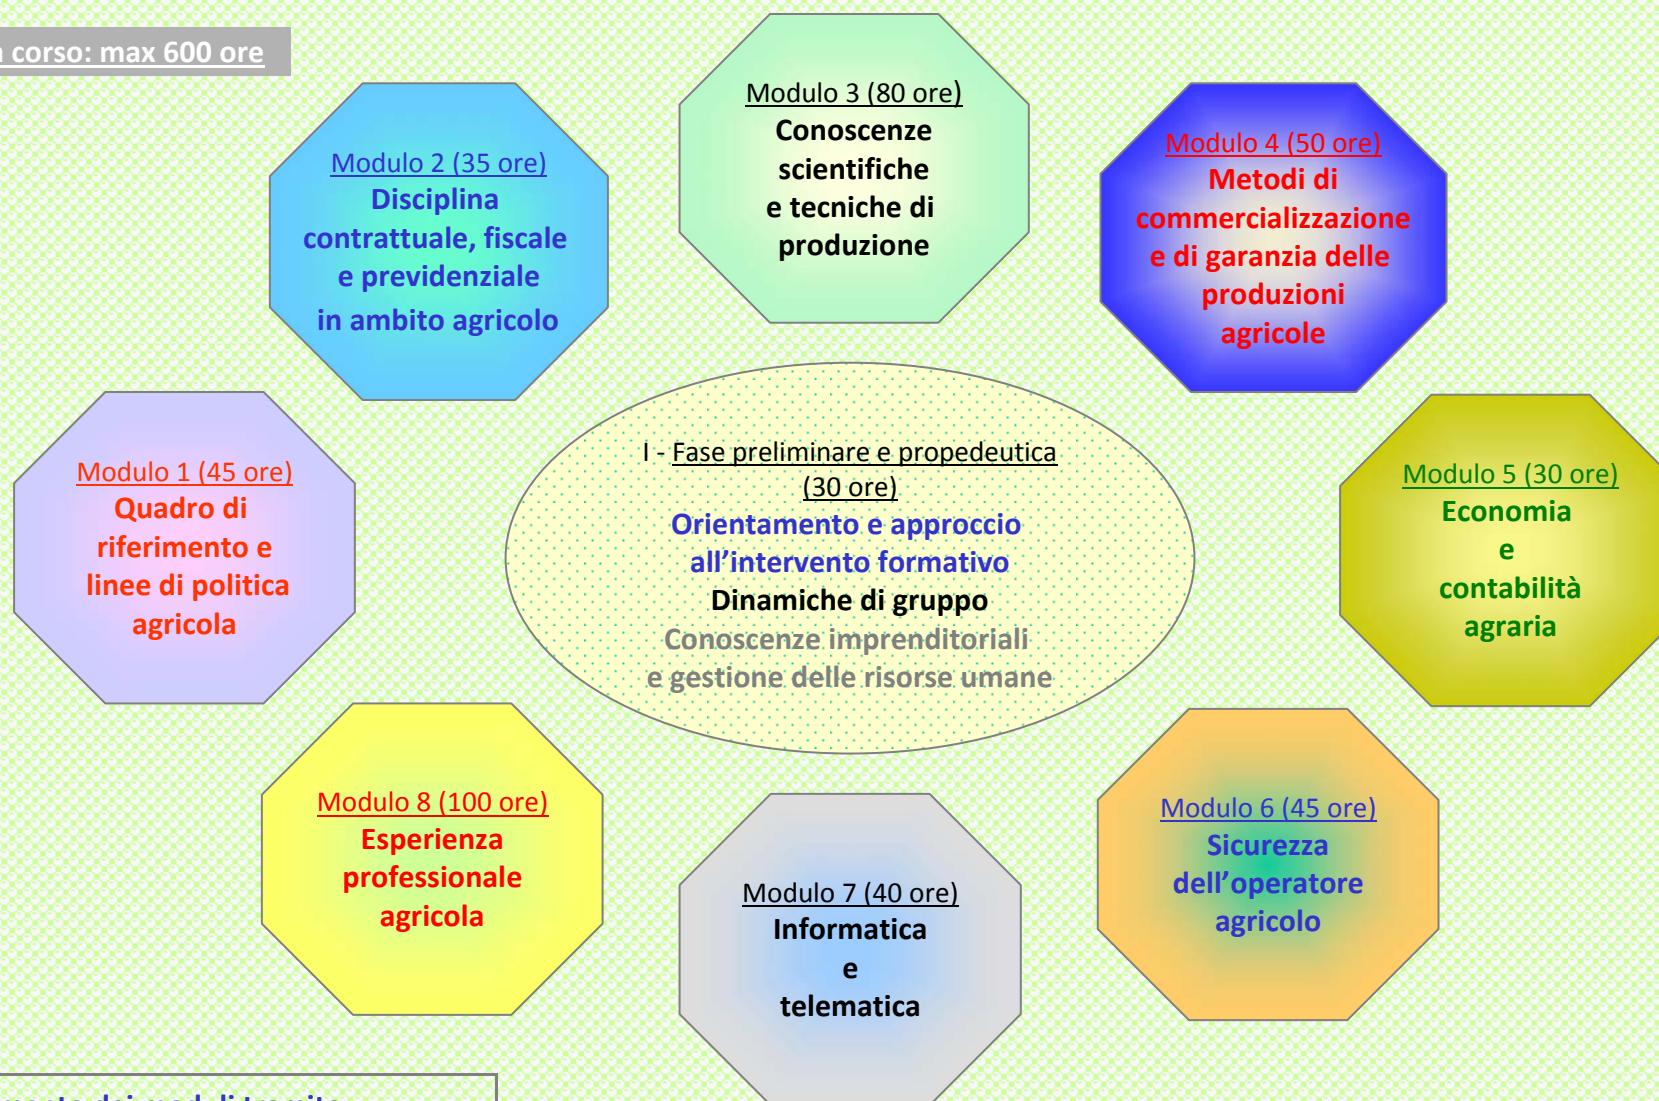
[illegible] corso: max 600 ore

Modulo 3 (80 ore)
Conoscenze scientifiche e tecniche di produzione

Modulo 2 (35 ore)
Disciplina contrattuale, fiscale e previdenziale in ambito agricolo

Modulo 4 (50 ore)
Metodi di commercializzazione e di garanzia delle produzioni agricole

I - Fase preliminare e propedeutica (30 ore)
Orientamento e approccio all'intervento formativo
Dinamiche di gruppo
Conoscenze imprenditoriali e gestione delle risorse umane

Modulo 1 (45 ore)
Quadro di riferimento e linee di politica agricola

Modulo 5 (30 ore)
Economia e contabilità agraria

Modulo 8 (100 ore)
Esperienza professionale agricola

Modulo 7 (40 ore)
Informatica e telematica

Modulo 6 (45 ore)
Sicurezza dell'operatore agricolo

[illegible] dei moduli tramite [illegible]